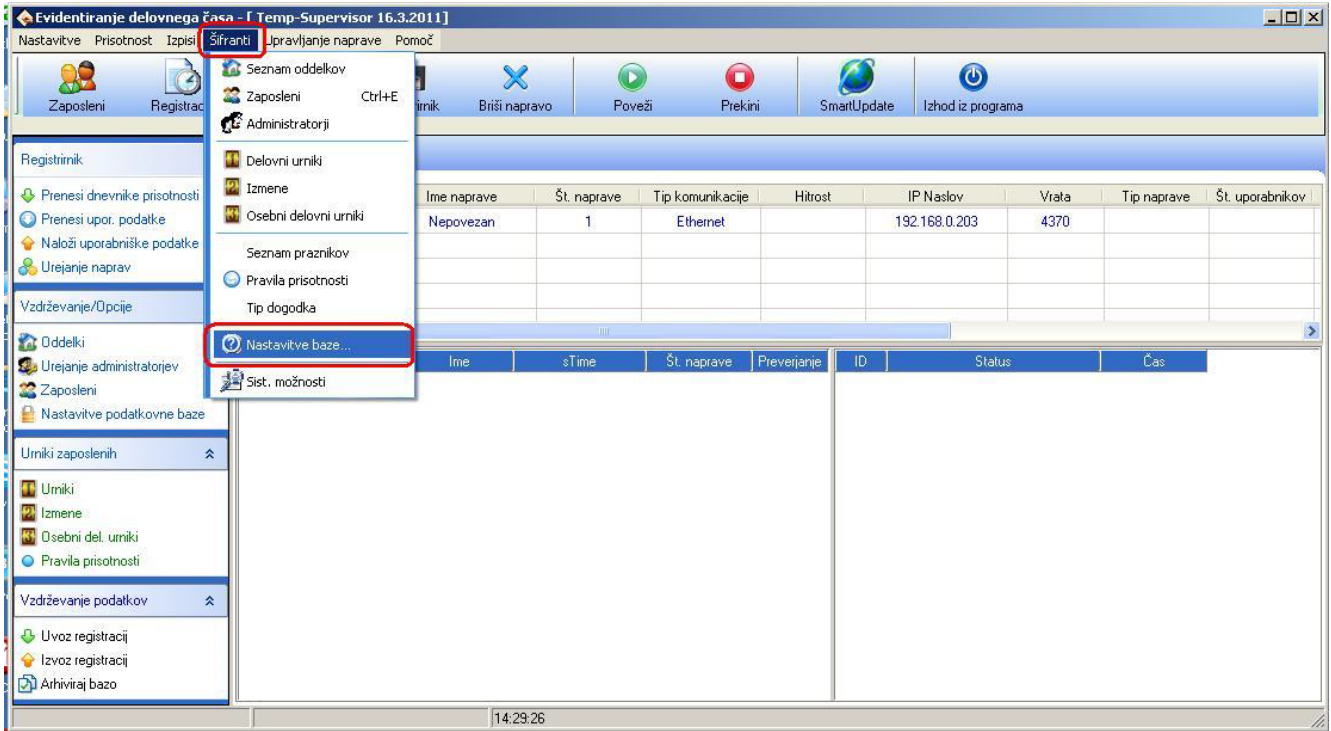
Evidentiranje delovnega časa - [ Temp-Supervisor 16.3.2011]

Nastavitve Prisotnost Izpisi Šifranti Upravljanje naprave Pomoč

Zaposleni Registrac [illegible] rnik Briši napravo Poveži Prekini SmartUpdate Izhod iz programa

Seznam oddelkov
Zaposleni Ctrl+E
Administratorji
Delovni urniki
Izmene
Osebni delovni urniki
Seznam praznikov
Pravila prisotnosti
Tip dogodka
Nastavitve baze...
Sist. možnosti

Registrirnik
Prenesi dnevnike prisotnosti
Prenesi upor. podatke
Naloži uporabniške podatke
Urejanje naprav

Vzdrževanje/Opcije
Oddelki
Urejanje administratorjev
Zaposleni
Nastavitve podatkovne baze

Urniki zaposlenih
Urniki
Izmene
Osebni del. urniki
Pravila prisotnosti

Vzdrževanje podatkov
Uvoz registracij
Izvoz registracij
Arhiviraj bazo

| Ime naprave | Št. naprave | Tip komunikacije | Hitrost | IP Naslov | Vrata | Tip naprave | Št. uporabnikov |
|---|---|---|---|---|---|---|---|
| Nepovezan | 1 | Ethernet | | 192.168.0.203 | 4370 | | |

| Ime | sTime | Št. naprave | Preverjanje |
|---|---|---|---|

| ID | Status | Čas |
|---|---|---|

14:29:26